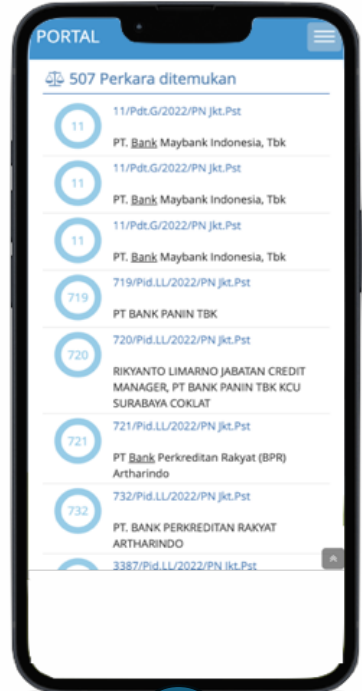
PORTAL

507 Perkara ditemukan

11
11/Pdt.G/2022/PN Jkt.Pst
PT. Bank Maybank Indonesia, Tbk

11
11/Pdt.G/2022/PN Jkt.Pst
PT. Bank Maybank Indonesia, Tbk

11
11/Pdt.G/2022/PN Jkt.Pst
PT. Bank Maybank Indonesia, Tbk

719
719/Pid.LL/2022/PN Jkt.Pst
PT BANK PANIN TBK

720
720/Pid.LL/2022/PN Jkt.Pst
RIKYANTO LIMARNO JABATAN CREDIT MANAGER, PT BANK PANIN TBK KCU SURABAYA COKLAT

721
721/Pid.LL/2022/PN Jkt.Pst
PT Bank Perkreditan Rakyat (BPR) Artharindo

732
732/Pid.LL/2022/PN Jkt.Pst
PT. BANK PERKREDITAN RAKYAT ARTHARINDO

3387/Pid.LL/2022/PN Jkt.Pst